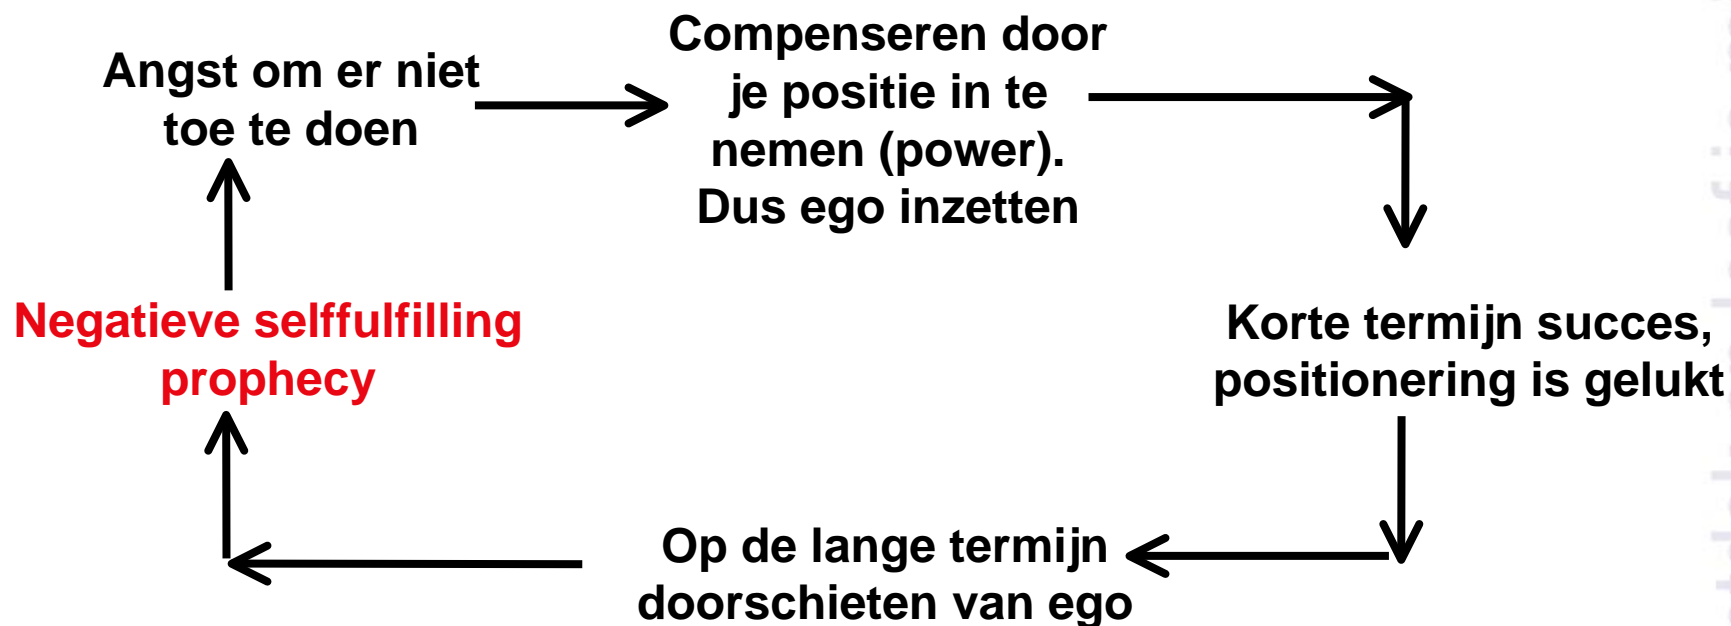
Angst om er niet toe te doen

Compenseren door je positie in te nemen (power). Dus ego inzetten

Korte termijn succes, positionering is gelukt

Op de lange termijn doorschieten van ego

Negatieve selffulfilling prophecy